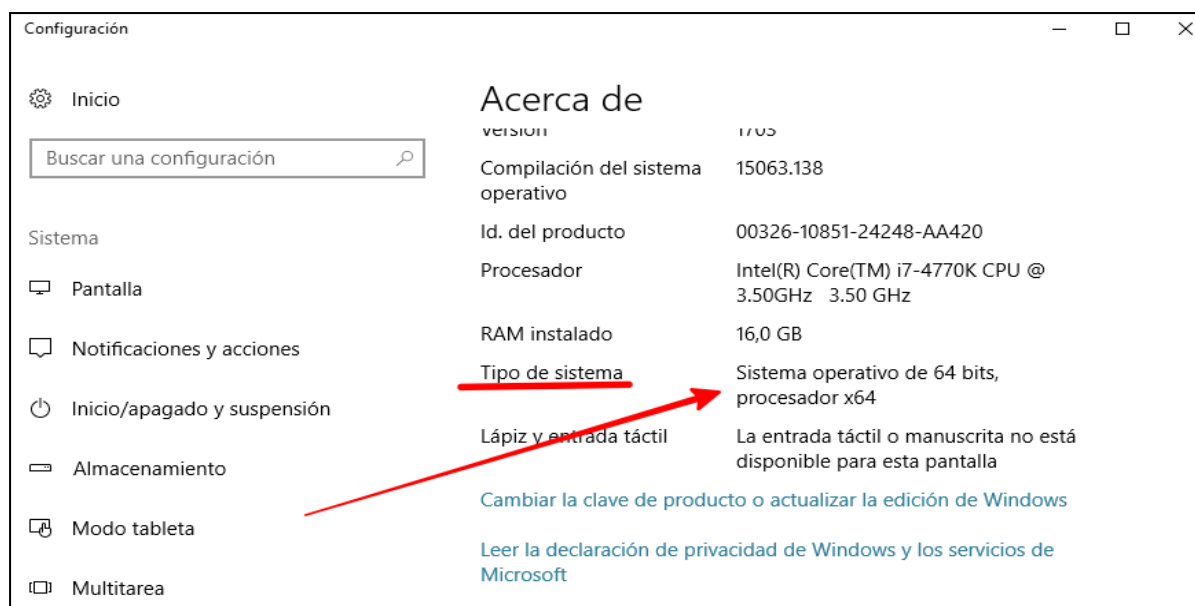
Configuración

Inicio

Buscar una configuración

Sistema

Pantalla

Notificaciones y acciones

Inicio/apagado y suspensión

Almacenamiento

Modo tableta

Multitarea

Acerca de

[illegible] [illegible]

| | |
|---|---|
| Compilación del sistema operativo | 15063.138 |
| Id. del producto | 00326-10851-24248-AA420 |
| Procesador | Intel(R) Core(TM) i7-4770K CPU @ 3.50GHz 3.50 GHz |
| RAM instalado | 16,0 GB |
| Tipo de sistema | Sistema operativo de 64 bits, procesador x64 |
| Lápiz y entrada táctil | La entrada táctil o manuscrita no está disponible para esta pantalla |

Cambiar la clave de producto o actualizar la edición de Windows

Leer la declaración de privacidad de Windows y los servicios de Microsoft